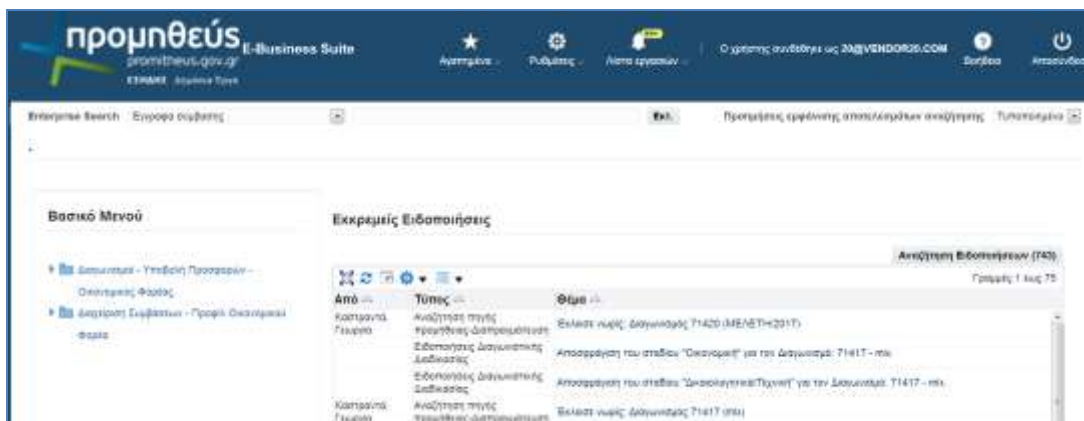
προμηθεύς E-Business Suite
promitheus.gov.gr
ΕΣΗΔΗΣ Δημόσια Έργα

Αγαπημένα Ρυθμίσεις Λίστα εργασιών
Ο χρήστης συνδέθηκε ως 20@VENDOR20.COM
Βοήθεια Αποσύνδεση

Enterprise Search Έγγραφο σύμβασης
Εκτ.
Προτιμήσεις εμφάνισης αποτελεσμάτων αναζήτησης Τυποποιημένο

Βασικό Μενού

Διαγωνισμοί - Υποβολή Προσφορών - Οικονομικός Φορέας
Διαχείριση Συμβάσεων - Προφίλ Οικονομικού Φορέα

Εκκρεμείς Ειδοποιήσεις

Αναζήτηση Ειδοποιήσεων (743)

Γραμμές 1 έως 75

| Από | Τύπος | Θέμα |
|---|---|---|
| Καστρινάκη Γεωργία | Αναζήτηση πηγής προμήθειας Διαπραγμάτευση | Έκλειψε νωρίς: Διαγωνισμός 71420 (ΜΕΛΕΤΗ2017) |
| | Ειδοποιήσεις Διαγωνιστικής Διαδικασίας | Αποσφράγιση του σταδίου "Οικονομική" για τον Διαγωνισμό: 71417 - mix |
| | Ειδοποιήσεις Διαγωνιστικής Διαδικασίας | Αποσφράγιση του σταδίου "Δικαιολογητικά/Τεχνική" για τον Διαγωνισμό: 71417 - mix |
| Καστρινάκη Γεωργία | Αναζήτηση πηγής προμήθειας Διαπραγμάτευση | Έκλειψε νωρίς: Διαγωνισμός 71417 (mix) |